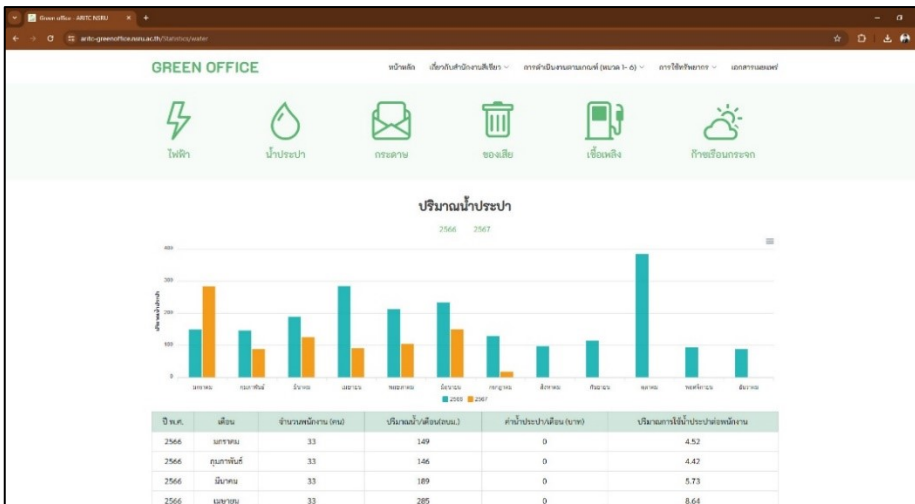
Green office - ARITC NSRU

aritc-greenoffice.nsru.ac.th/Statistics/water

GREEN OFFICE

หน้าหลัก เกี่ยวกับสำนักงานศิลปะ การดำเนินงานตามเกณฑ์ (หมวด 1-6) การใช้ทรัพยากร เอกสารเผยแพร่

ไฟฟ้า น้ำประปา กระดาษ ของเสีย เชื้อเพลิง ก๊าซเรือนกระจก

ปริมาณน้ำประปา

2566 2567

400
300
200
100
0

มกราคม กุมภาพันธ์ มีนาคม เมษายน พฤษภาคม มิถุนายน กรกฎาคม สิงหาคม กันยายน ตุลาคม พฤศจิกายน ธันวาคม

2566 2567

| ปี พ.ศ. | เดือน | จำนวนพนักงาน (คน) | ปริมาณน้ำ/เดือน(ลบม.) | ค่าน้ำประปา/เดือน (บาท) | ปริมาณการใช้น้ำประปาต่อพนักงาน |
|---|---|---|---|---|---|
| 2566 | มกราคม | 33 | 149 | 0 | 4.52 |
| 2566 | กุมภาพันธ์ | 33 | 146 | 0 | 4.42 |
| 2566 | มีนาคม | 33 | 189 | 0 | 5.73 |
| 2566 | เมษายน | 33 | 285 | 0 | 8.64 |